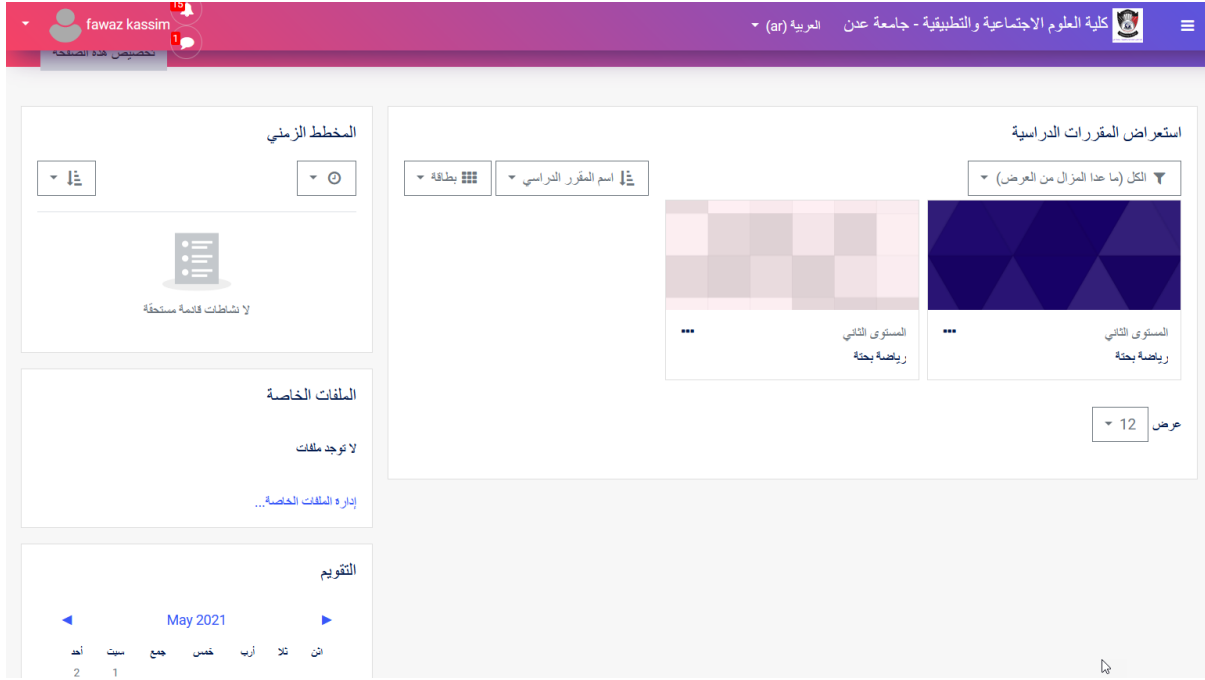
كلية العلوم الاجتماعية والتطبيقية - جامعة عدن
العربية (ar)
fawaz kassim
15
1
تخصيص هذه الصفحة

استعراض المقررات الدراسية
الكل (ما عدا المزال من العرض)
اسم المقرر الدراسي
بطاقة

المستوى الثاني
رياضة بحتة
...

المستوى الثاني
رياضة بحتة
...

عرض 12

المخطط الزمني
لا نشاطات قادمة مستحقة

الملفات الخاصة
لا توجد ملفات
إدارة الملفات الخاصة...

التقويم
◄ May 2021 ►
| اثن | ثلا | أرب | خمس | جمع | سبت | أحد |
|---|---|---|---|---|---|---|
| | | | | | 1 | 2 |